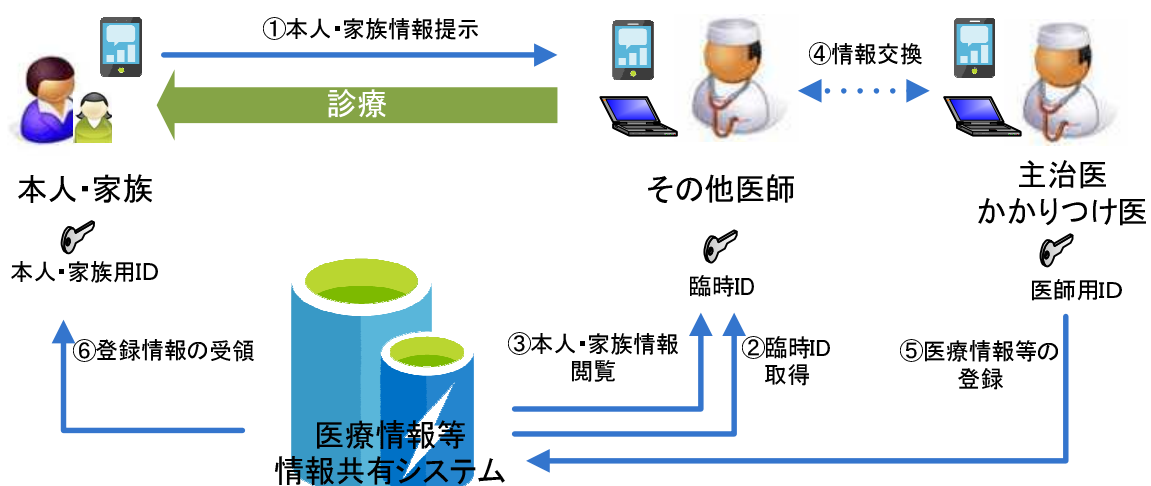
①本人･家族情報提示

診療

④情報交換

本人･家族

本人･家族用ID

その他医師

臨時ID

主治医
かかりつけ医

医師用ID

⑥登録情報の受領

③本人･家族情報閲覧

②臨時ID取得

⑤医療情報等の登録

医療情報等
情報共有システム